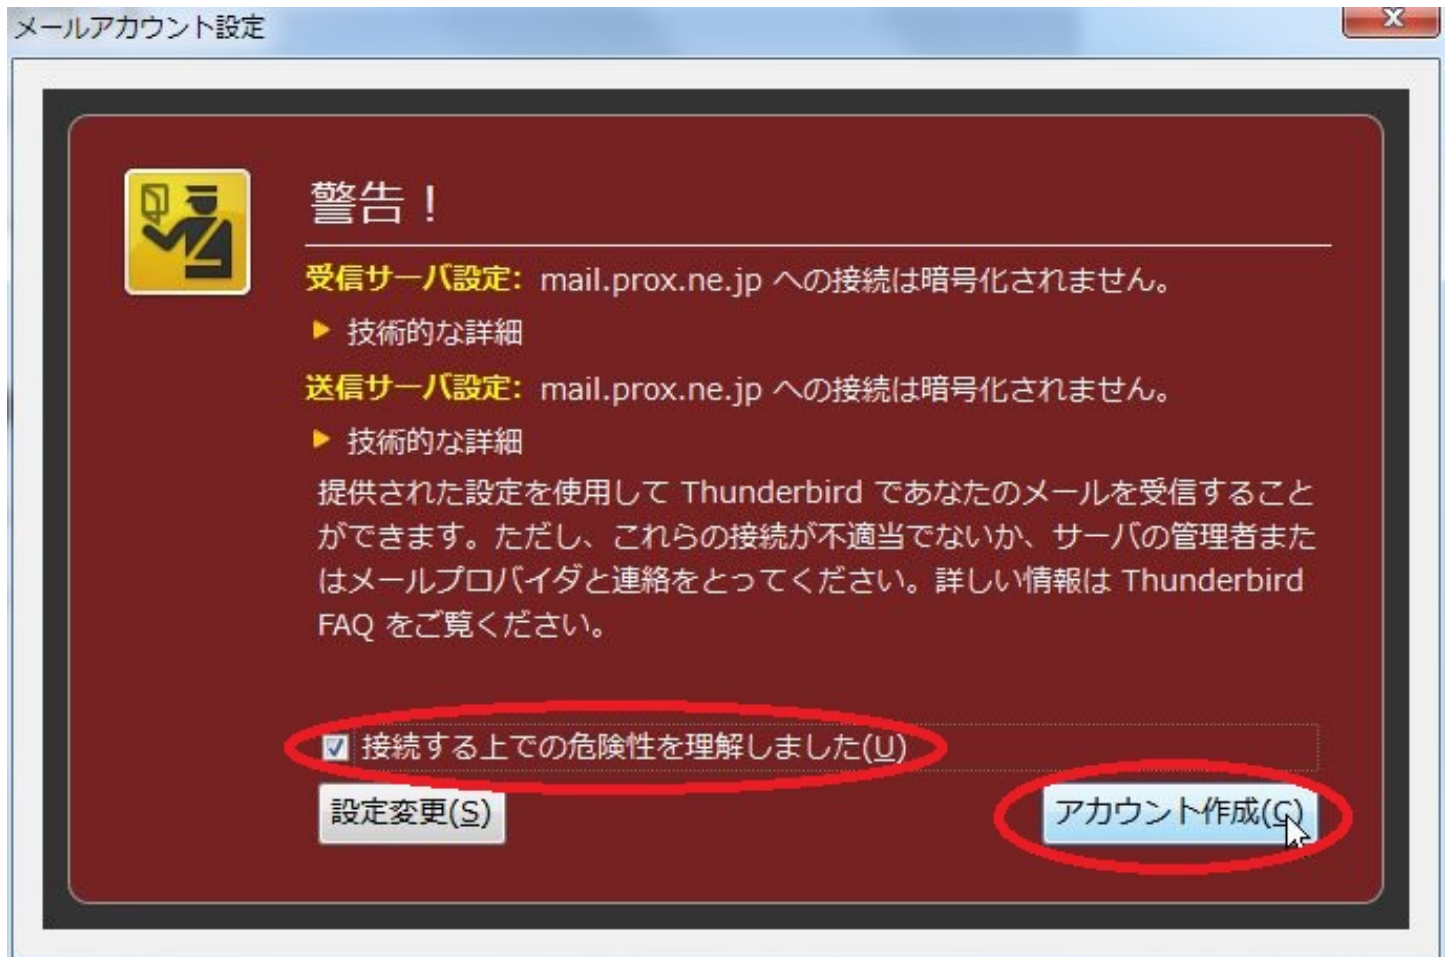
メールアカウント設定

警告！

受信サーバ設定: mail.prox.ne.jp への接続は暗号化されません。

▶ 技術的な詳細

送信サーバ設定: mail.prox.ne.jp への接続は暗号化されません。

▶ 技術的な詳細

提供された設定を使用して Thunderbird であなたのメールを受信することができます。ただし、これらの接続が不適当でないか、サーバの管理者またはメールプロバイダと連絡をとってください。詳しい情報は Thunderbird FAQ をご覧ください。

接続する上での危険性を理解しました(U)

設定変更(S)

アカウント作成(C)